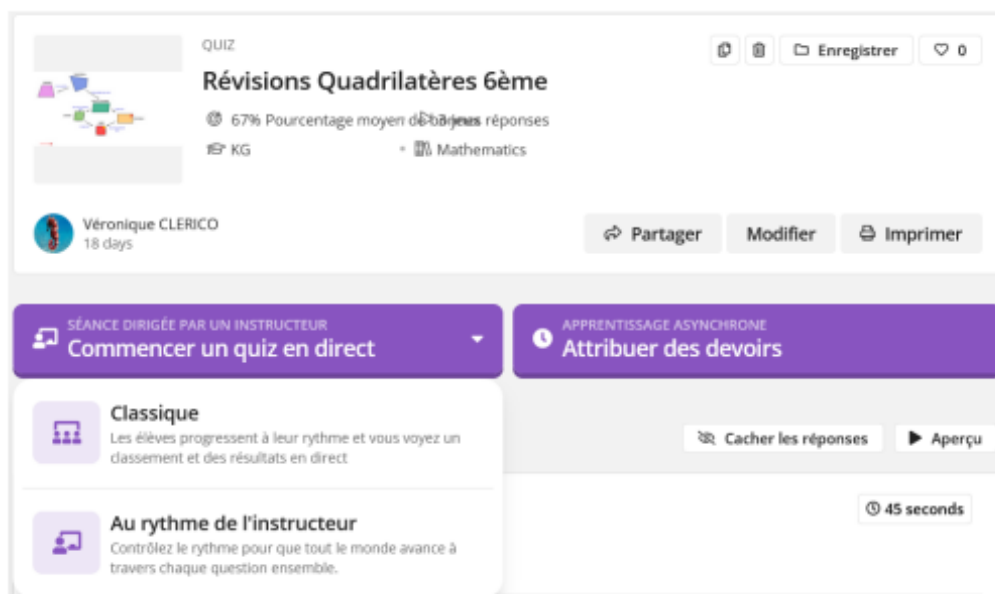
QUIZ

Révisions Quadrilatères 6ème

67% Pourcentage moyen de bonnes réponses   3 jeux

KG   • Mathematics

Enregistrer   0

Véronique CLERICO
18 days

Partager   Modifier   Imprimer

SÉANCE DIRIGÉE PAR UN INSTRUCTEUR
Commencer un quiz en direct

APPRENTISSAGE ASYNCHRONE
Attribuer des devoirs

Classique
Les élèves progressent à leur rythme et vous voyez un classement et des résultats en direct

Cacher les réponses   Aperçu

Au rythme de l'instructeur
Contrôlez le rythme pour que tout le monde avance à travers chaque question ensemble.

45 seconds